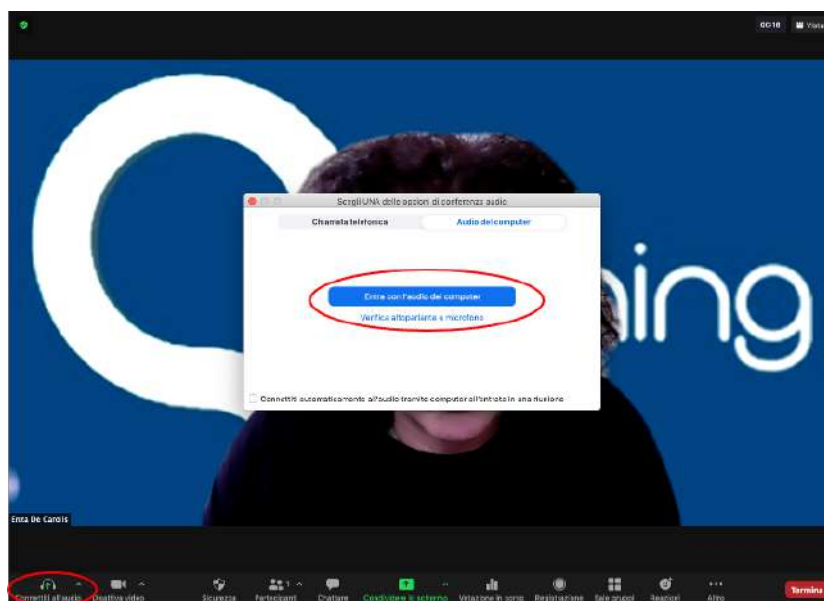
00:16 Vista

Scegli UNA delle opzioni di conferenza audio

Chiamata telefonica | Audio del computer

Entra con l'audio del computer

Verifica altoparlante e microfono

Connetti automaticamente all'audio tramite computer all'entrata in una riunione

aing

Enta De Carolis

Connetti all'audio | Disattiva video | Sicurezza | Partecipanti 1 | Chattare | Condividere lo schermo | Votazione in corso | Registrazione | Sale gruppi | Reazioni | Altro | Termina